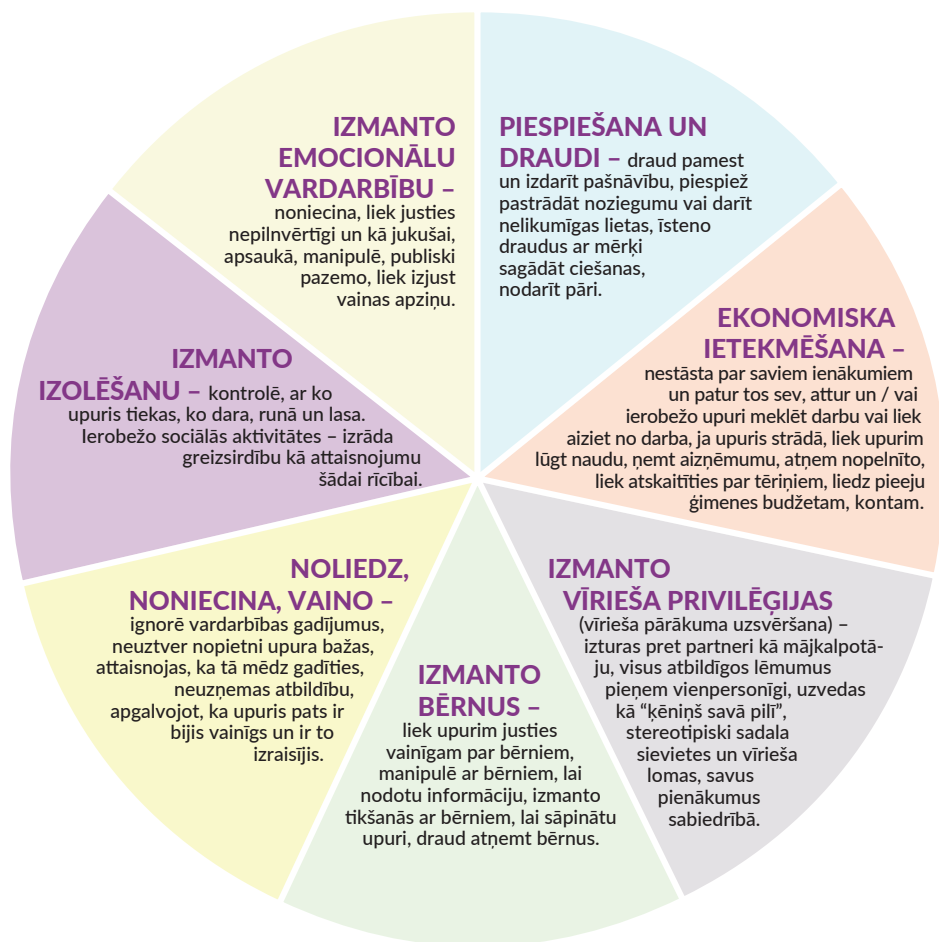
IZMANTO EMOCIONĀLU VARDARBĪBU – noniecina, liek justies nepilnvērtīgi un kā jukušai, apsaukā, manipulē, publiski pazemo, liek izjust vainas apziņu.

PIESPIEŠANA UN DRAUDI – draud pamest un izdarīt pašnāvību, piespiež pastrādāt noziegumu vai darīt nelikumīgas lietas, īsteno draudus ar mērķi sagādāt ciešanas, nodarīt pāri.

EKONOMISKA IETEKMĒŠANA – nestāsta par saviem ienākumiem un patur tos sev, attur un / vai ierobežo upuri meklēt darbu vai liek aiziet no darba, ja upuris strādā, liek upurim lūgt naudu, ņemt aizņēmumu, atņem nopelnīto, liek atskaitīties par tēriņiem, liedz pieeju ģimenes budžetam, kontam.

IZMANTO VĪRIEŠA PRIVILĒĢIJAS (vīrieša pārākuma uzsvēršana) – izturas pret partneri kā mājkalpotāju, visus atbildīgos lēmumus pieņem vienpersonīgi, uzvedas kā "ķēniņš savā pilī", stereotipiski sadala sievietes un vīrieša lomas, savus pienākumus sabiedrībā.

IZMANTO BĒRNUS – liek upurim justies vainīgam par bērniem, manipulē ar bērniem, lai nodotu informāciju, izmanto tikšanās ar bērniem, lai sāpinātu upuri, draud atņemt bērnus.

NOLIEDZ, NONIECINA, VAINO – ignorē vardarbības gadījumus, neuztver nopietni upura bažas, attaisnojas, ka tā mēdz gadīties, neuzņemas atbildību, apgalvojot, ka upuris pats ir bijis vainīgs un ir to izraisījis.

IZMANTO IZOLĒŠANU – kontrolē, ar ko upuris tiekas, ko dara, runā un lasa. Ierobežo sociālās aktivitātes – izrāda greizsirdību kā attaisnojumu šādai rīcībai.